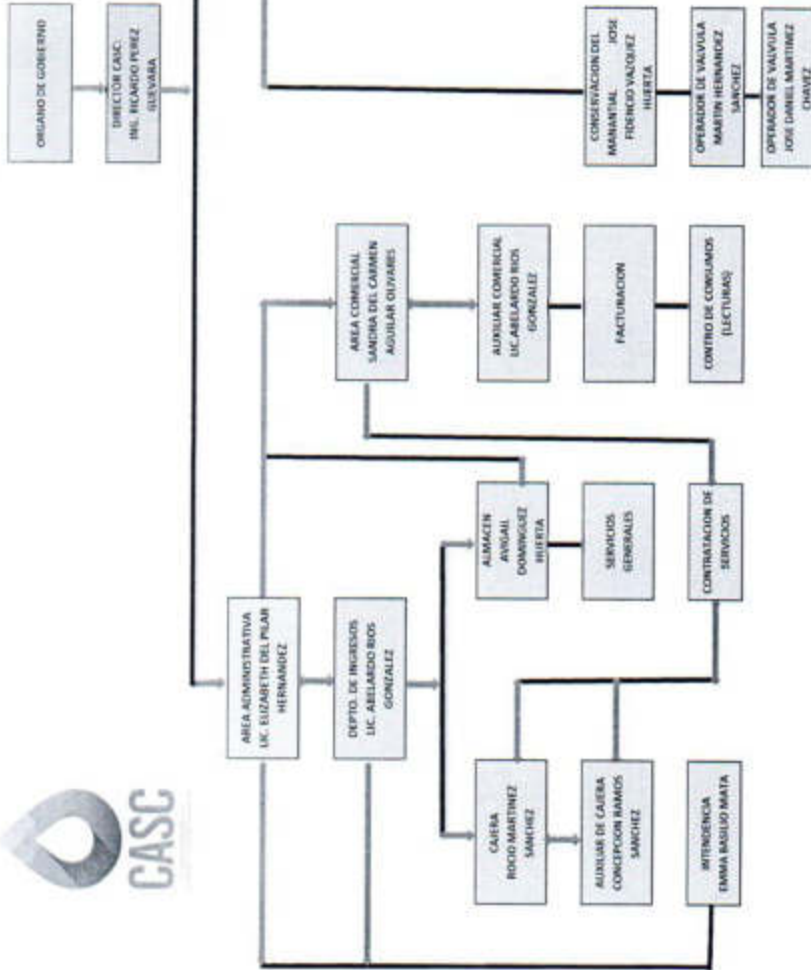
ORGANO DE GOBIERNO

DIRECTOR CASC: ING. RICARDO PEREZ GUEVARA

CONSERVACION DEL MANANTIAL JOSE FIDENCIO VAZQUEZ HUERTA

OPERADOR DE VALVULA MARTIN HERNANDEZ SANCHEZ

OPERADOR DE VALVULA JOSE DANIEL MARTINEZ CHAVEZ

AREA COMERCIAL SANDRA DEL CARMEN AGUILAR OLIVARES

AUXILIAR COMERCIAL LIC. ABELARDO RIOS GONZALEZ

FACTURACION

CONTROL DE CONSUMOS (LECTURAS)

AREA ADMINISTRATIVA LIC. ELIZABETH DEL PILAR HERNANDEZ

DEPTO. DE INGRESOS LIC. ABELARDO RIOS GONZALEZ

ALMACEN AVIGAIL DOMINGUEZ HUERTA

SERVICIOS GENERALES

CONTRATACION DE SERVICIOS

CAJERA ROCIO MARTINEZ SANCHEZ

AUXILIAR DE CAJERA CONCEPCION RAMOS SANCHEZ

INTENDENCIA EMMA BASILIO MATA

CASC